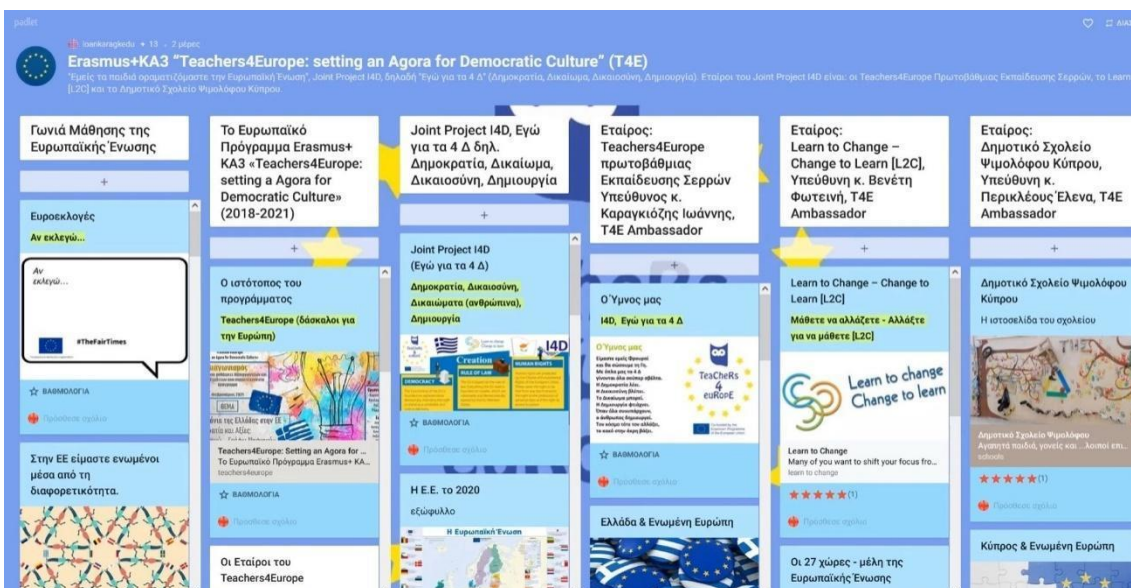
padlet

ioankaragkedu • 13 • 2 μέρες

Erasmus+KA3 "Teachers4Europe: setting an Agora for Democratic Culture" (T4E)

"Εμείς τα παιδιά οραματιζόμαστε την Ευρωπαϊκή Ένωση", Joint Project I4D, δηλαδή "Εγώ για τα 4 Δ" (Δημοκρατία, Δικαίωμα, Δικαιοσύνη, Δημιουργία). Εταίροι του Joint Project I4D είναι: οι Teachers4Europe Πρωτοβάθμιας Εκπαίδευσης Σερρών, το Learn [L2C] και το Δημοτικό Σχολείο Ψιμολόφου Κύπρου.

Γωνιά Μάθησης της Ευρωπαϊκής Ένωσης

+

Ευροεκλογές

Αν εκλεγώ...

Αν εκλεγώ...

#TheFairTimes

☆ ΒΑΘΜΟΛΟΓΙΑ

Πρόσθεσε σχόλιο

Στην ΕΕ είμαστε ενωμένοι μέσα από τη διαφορετικότητα.

Το Ευρωπαϊκό Πρόγραμμα Erasmus+ KA3 «Teachers4Europe: setting a Agora for Democratic Culture» (2018-2021)

+

Ο ιστότοπος του προγράμματος

Teachers4Europe (δάσκαλοι για την Ευρώπη)

Teachers4Europe: Setting an Agora for ...
Το Ευρωπαϊκό Πρόγραμμα Erasmus+ KA...
teachers4europe

☆ ΒΑΘΜΟΛΟΓΙΑ

Πρόσθεσε σχόλιο

Οι Εταίροι του Teachers4Europe

Joint Project I4D, Εγώ για τα 4 Δ δηλ. Δημοκρατία, Δικαίωμα, Δικαιοσύνη, Δημιουργία

+

Joint Project I4D (Εγώ για τα 4 Δ)

Δημοκρατία, Δικαιοσύνη, Δικαιώματα (ανθρώπινα), Δημιουργία

I4D
Creation
DEMOCRACY
RULE OF LAW
HUMAN RIGHTS

☆ ΒΑΘΜΟΛΟΓΙΑ

Πρόσθεσε σχόλιο

Η Ε.Ε. το 2020

εξώφυλλο

Η Ευρωπαϊκή Ένωση

Εταίρος: Teachers4Europe πρωτοβάθμιας Εκπαίδευσης Σερρών Υπεύθυνος κ. Καραγκιόζης Ιωάννης, T4E Ambassador

+

Ο Ύμνος μας

I4D, Εγώ για τα 4 Δ

Ο Ύμνος μας

TeaCheRs 4 euRopE

☆ ΒΑΘΜΟΛΟΓΙΑ

Πρόσθεσε σχόλιο

Ελλάδα & Ενωμένη Ευρώπη

Εταίρος: Learn to Change – Change to Learn [L2C], Υπεύθυνη κ. Βενέτη Φωτεινή, T4E Ambassador

+

Learn to Change – Change to Learn [L2C]

Μάθετε να αλλάζετε - Αλλάξτε για να μάθετε [L2C]

Learn to change Change to learn

Learn to Change
Many of you want to shift your focus fro...
learn to change

★★★★★(1)

Πρόσθεσε σχόλιο

Οι 27 χώρες - μέλη της Ευρωπαϊκής Ένωσης

Εταίρος: Δημοτικό Σχολείο Ψιμολόφου Κύπρου, Υπεύθυνη κ. Περικλέους Έλενα, T4E Ambassador

+

Δημοτικό Σχολείο Ψιμολόφου Κύπρου

Η ιστοσελίδα του σχολείου

Δημοτικό Σχολείο Ψιμολόφου
Αγαπητά παιδιά, γονείς και ... λοιποί επι...
schools

★★★★★(1)

Πρόσθεσε σχόλιο

Κύπρος & Ενωμένη Ευρώπη